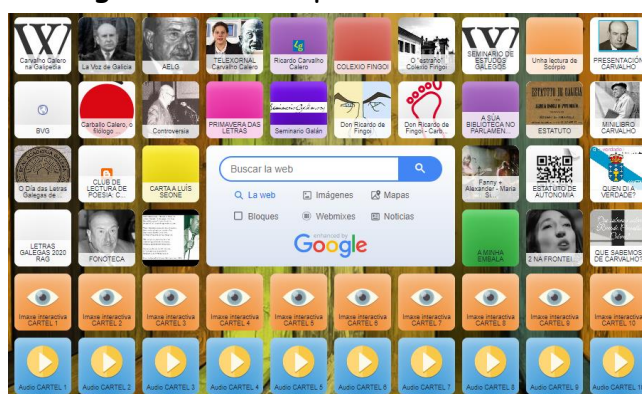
Carvalho Calero na Galipedia | La Voz de Galicia | AELG | TELEXORNAL Carvalho Calero | Ricardo Carvalho Calero | COLEXIO FINGOI | O "estraño" Colexio Fingoi | SEMINARIO DE ESTUDOS GALEGOS | Unha lectura de Scórpio | PRESENTACIÓN CARVALHO

BVG | Carballo Calero, o filólogo | Controversia | PRIMAVERA DAS LETRAS | Seminario Galán | Don Ricardo de Fingoi | Don Ricardo de Fingoi - Carb... | A SÚA BIBLIOTECA NO PARLAMEN... | ESTATUTO | MINILIBRO CARVALHO

O Día das Letras Galegas de... | CLUB DE LECTURA DE POESIA: C... | CARTA A LUÍS SEONE | Fanny e Alexander - María Si... | ESTATUTO DE AUTONOMÍA | QUEN DI A VERDADE?

Buscar la web

La web | Imágenes | Mapas

Bloques | Webmixes | Noticias

enhanced by Google

LETRAS GALEGAS 2020 RAG | FONOTECA | A MIÑA EMBALA | 2 NA FRONTEI... | QUE SABEMOS DE CARVALHO?

Imaxe interactiva CARTEL 1 | Imaxe interactiva CARTEL 2 | Imaxe interactiva CARTEL 3 | Imaxe interactiva CARTEL 4 | Imaxe interactiva CARTEL 5 | Imaxe interactiva CARTEL 6 | Imaxe interactiva CARTEL 7 | Imaxe interactiva CARTEL 8 | Imaxe interactiva CARTEL 9 | Imaxe interactiva CARTEL 10

Audio CARTEL 1 | Audio CARTEL 2 | Audio CARTEL 3 | Audio CARTEL 4 | Audio CARTEL 5 | Audio CARTEL 6 | Audio CARTEL 7 | Audio CARTEL 8 | Audio CARTEL 9 | Audio CARTEL 10